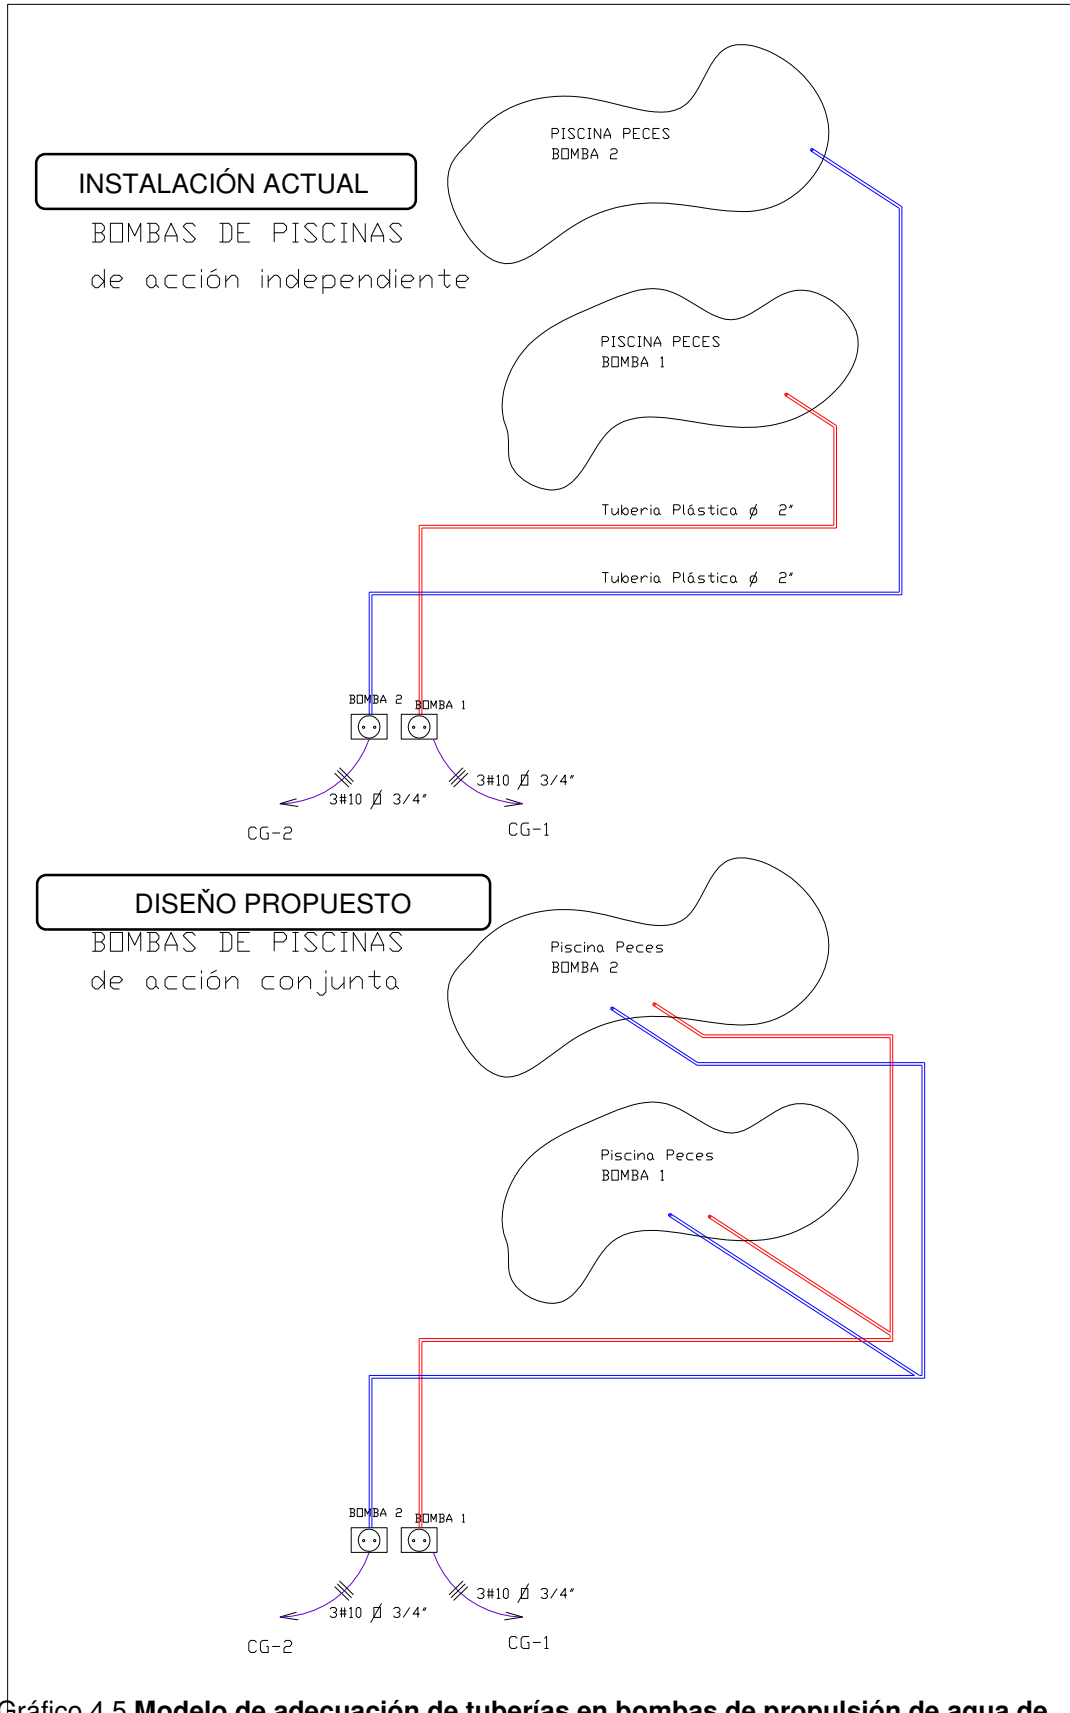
INSTALACIÓN ACTUAL

B□MBAS DE PISCINAS
de acción independiente

PISCINA PECES
B□MBA 2

PISCINA PECES
B□MBA 1

Tuberia Plástica ø 2"

Tuberia Plástica ø 2"

B□MBA 2
B□MBA 1

3#10 Ø 3/4"
3#10 Ø 3/4"

CG-2
CG-1

DISEÑO PROPUESTO

B□MBAS DE PISCINAS
de acción conjunta

Piscina Peces
B□MBA 2

Piscina Peces
B□MBA 1

B□MBA 2
B□MBA 1

3#10 Ø 3/4"
3#10 Ø 3/4"

CG-2
CG-1

Gráfico 4.5 Modelo de adecuación de tuberías en bombas de propulsión de agua de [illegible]